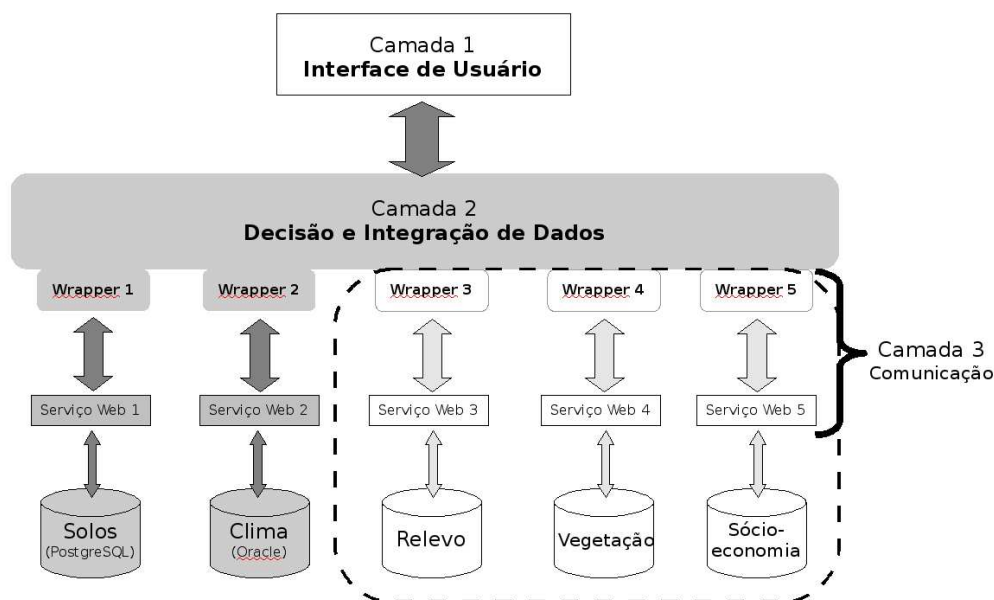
Camada 1
**Interface de Usuário**

Camada 2
**Decisão e Integração de Dados**

Wrapper 1

Wrapper 2

Wrapper 3

Wrapper 4

Wrapper 5

Camada 3
Comunicação

Serviço Web 1

Serviço Web 2

Serviço Web 3

Serviço Web 4

Serviço Web 5

Solos
(PostgreSQL)

Clima
(Oracle)

Relevo

Vegetação

Sócio-economia